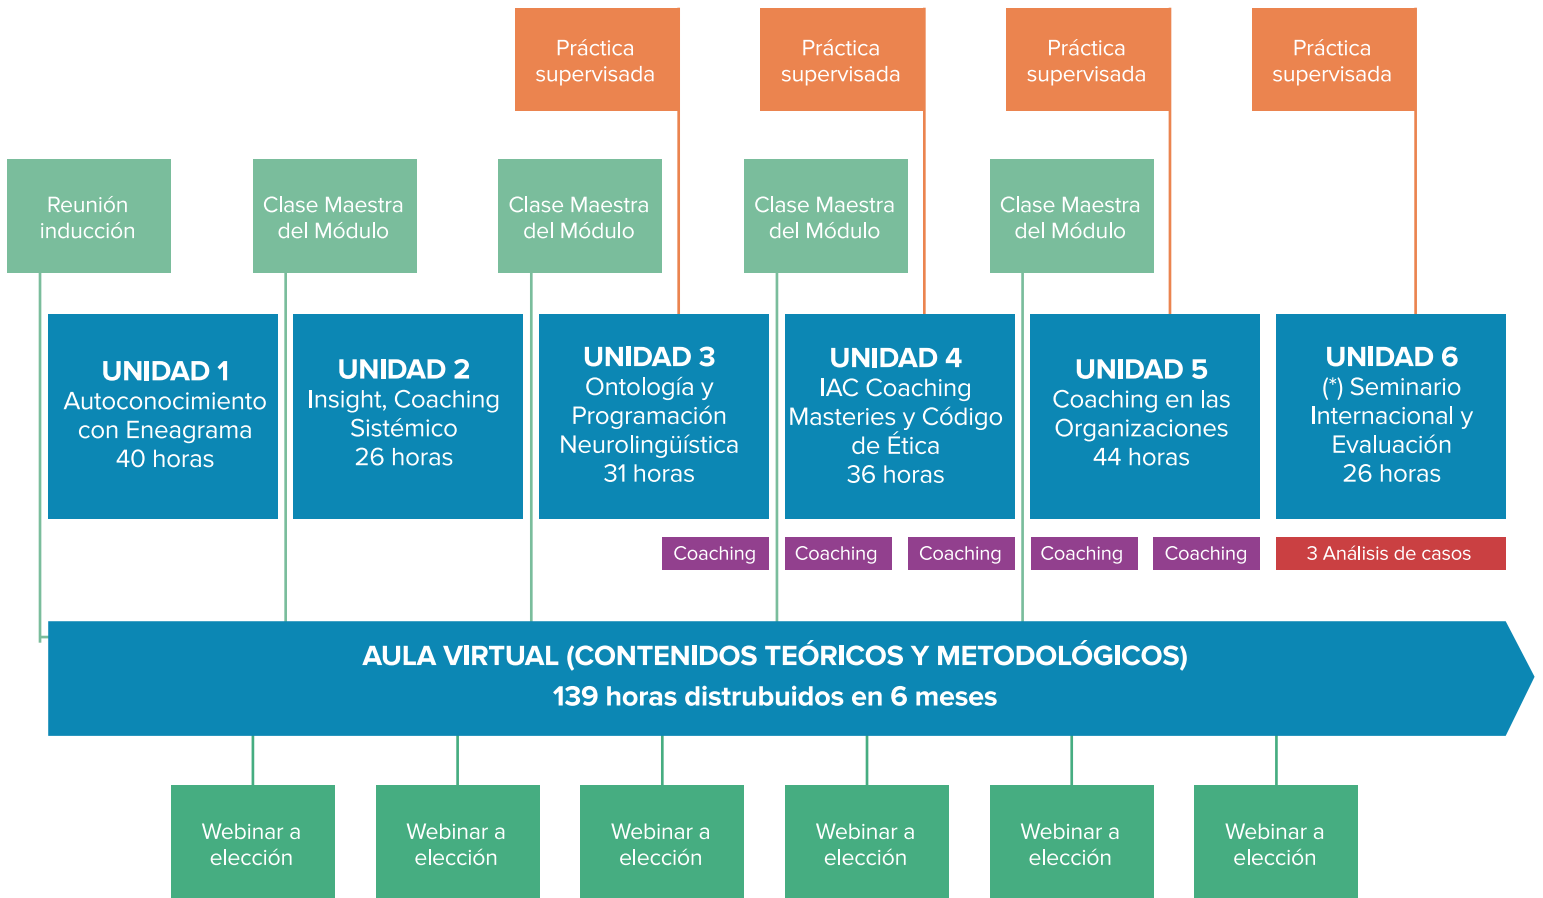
Práctica supervisada

Práctica supervisada

Práctica supervisada

Práctica supervisada

Reunión inducción

Clase Maestra del Módulo

Clase Maestra del Módulo

Clase Maestra del Módulo

Clase Maestra del Módulo

UNIDAD 1
Autoconocimiento con Eneagrama
40 horas

UNIDAD 2
Insight, Coaching Sistémico
26 horas

UNIDAD 3
Ontología y Programación Neurolingüística
31 horas

UNIDAD 4
IAC Coaching Masteries y Código de Ética
36 horas

UNIDAD 5
Coaching en las Organizaciones
44 horas

UNIDAD 6
(*) Seminario Internacional y Evaluación
26 horas

Coaching

Coaching

Coaching

Coaching

Coaching

3 Análisis de casos

AULA VIRTUAL (CONTENIDOS TEÓRICOS Y METODOLÓGICOS)
139 horas distrubuidos en 6 meses

Webinar a elección

Webinar a elección

Webinar a elección

Webinar a elección

Webinar a elección

Webinar a elección